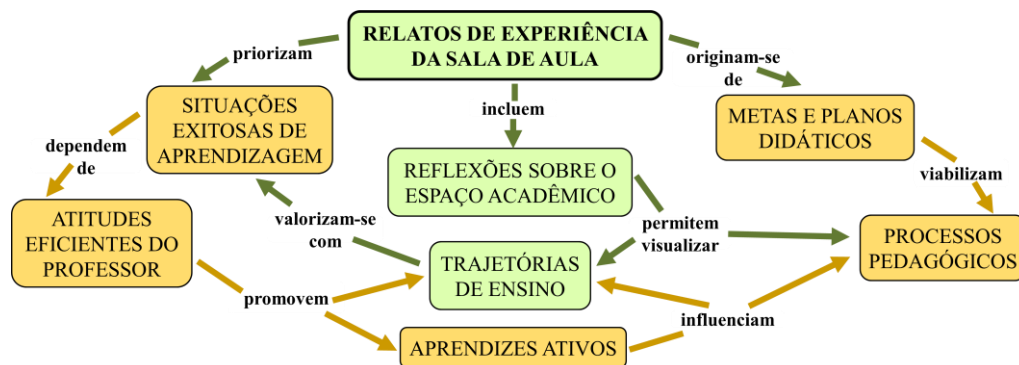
RELATOS DE EXPERIÊNCIA DA SALA DE AULA

priorizam

originam-se de

incluem

SITUAÇÕES EXITOSAS DE APRENDIZAGEM

METAS E PLANOS DIDÁTICOS

dependem de

REFLEXÕES SOBRE O ESPAÇO ACADÊMICO

viabilizam

ATITUDES EFICIENTES DO PROFESSOR

valorizam-se com

permitem visualizar

PROCESSOS PEDAGÓGICOS

TRAJETÓRIAS DE ENSINO

promovem

influenciam

APRENDIZES ATIVOS